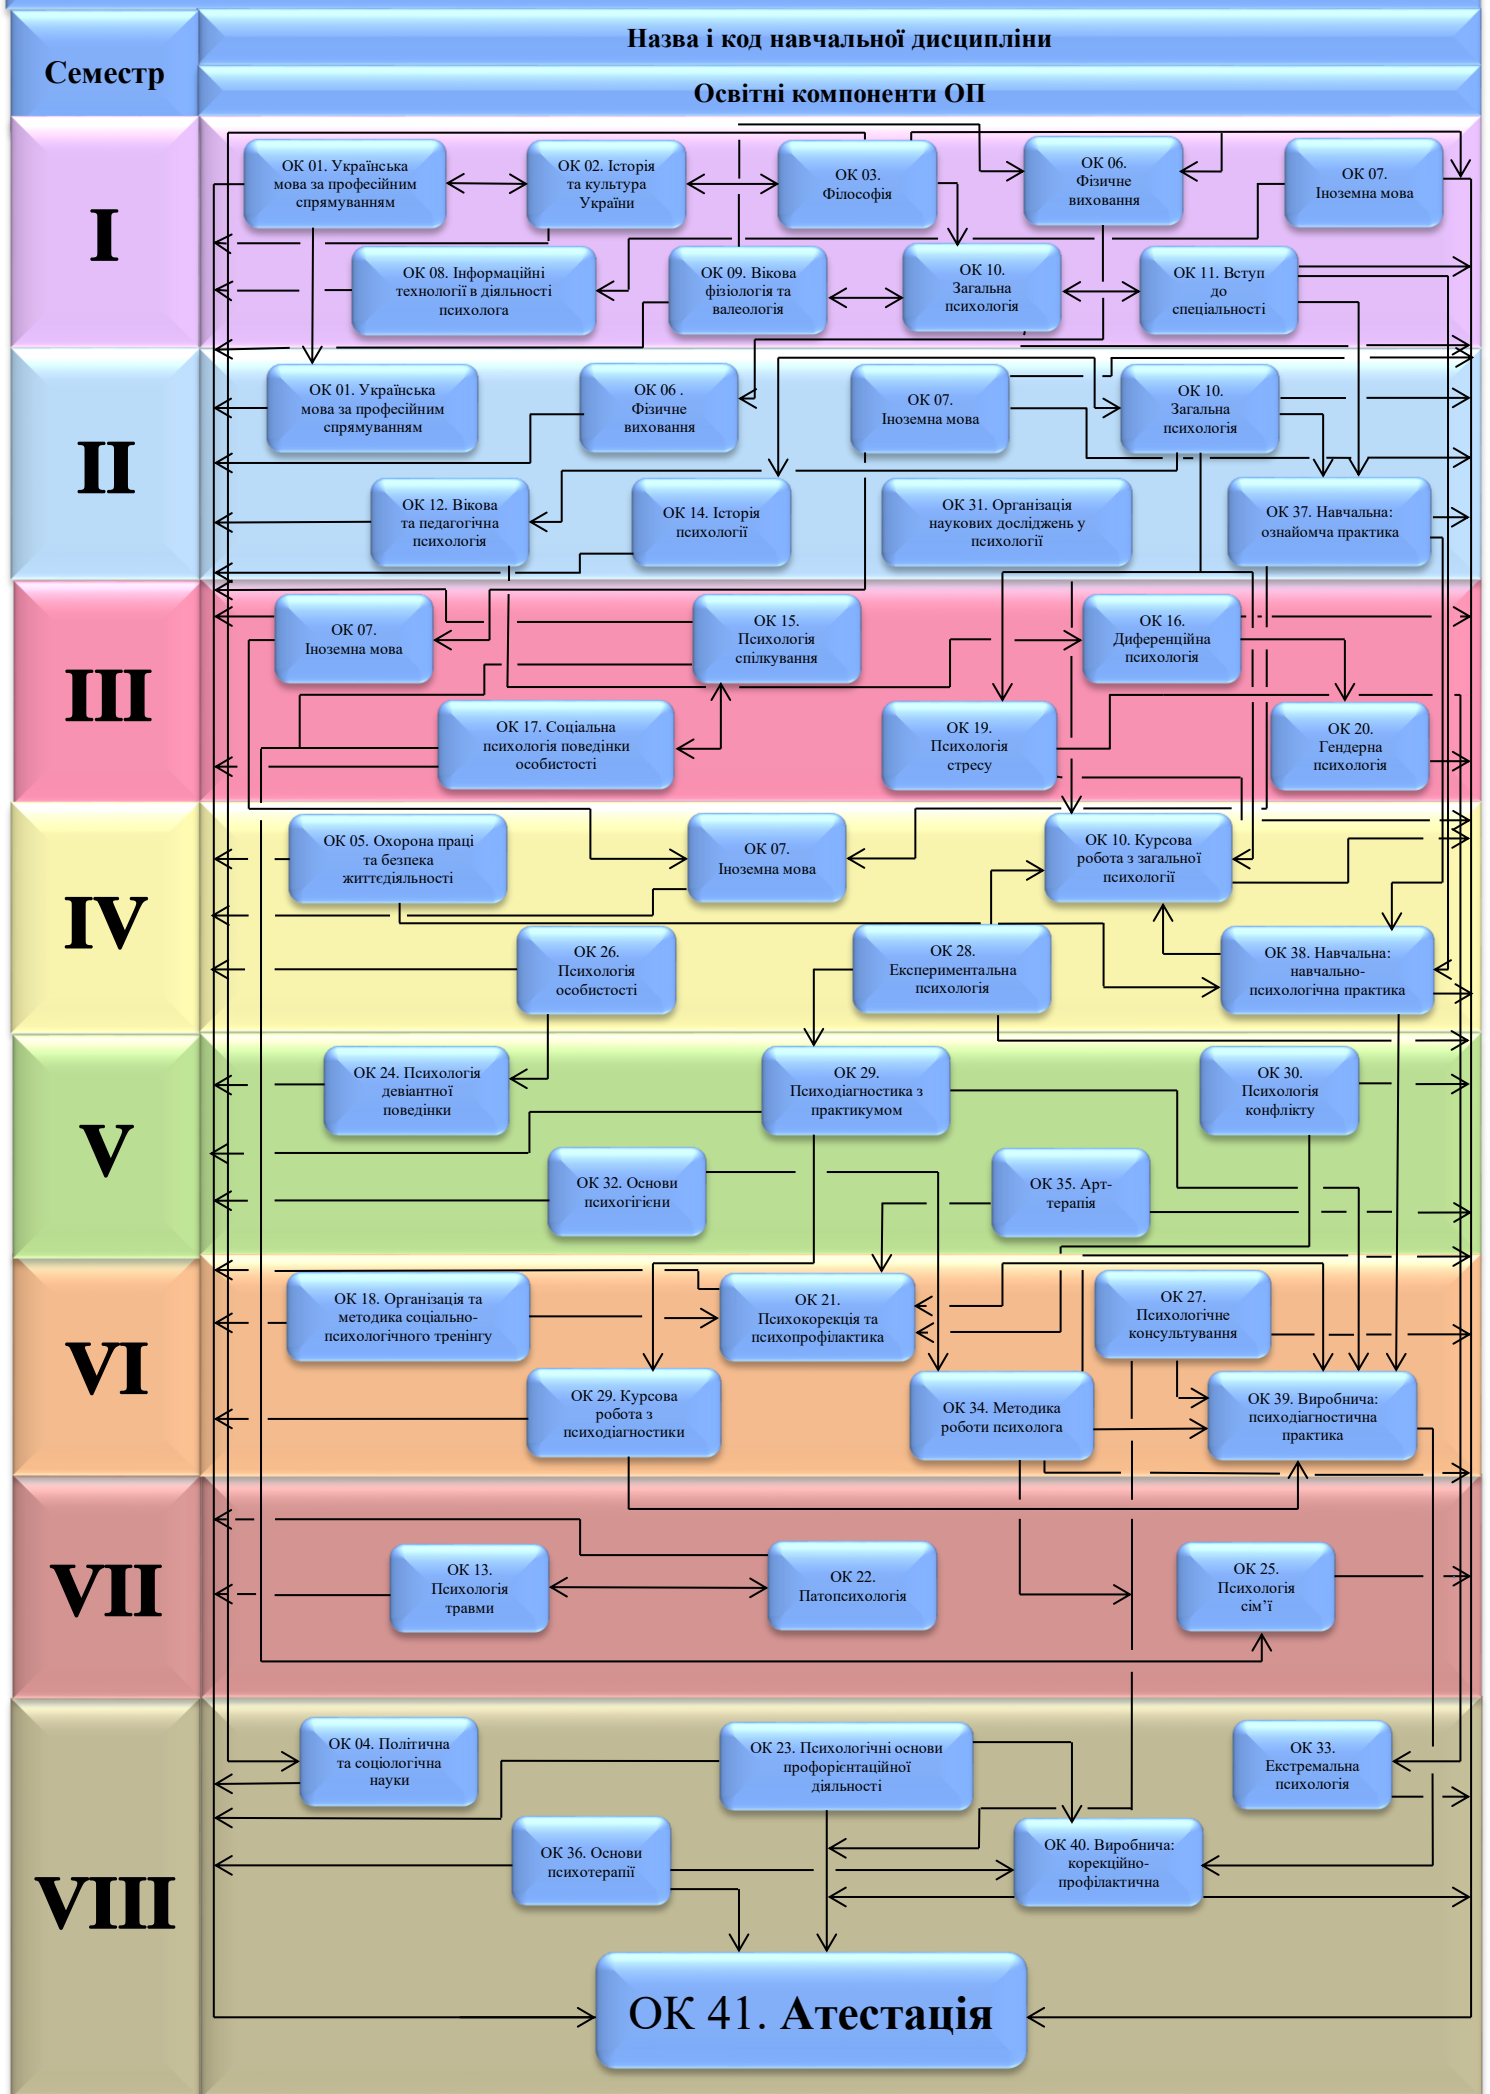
Семестр

Назва і код навчальної дисципліни

Освітні компоненти ОП

I

ОК 01. Українська мова за професійним спрямуванням

ОК 02. Історія та культура України

ОК 03. Філософія

ОК 06. Фізичне виховання

ОК 07. Іноземна мова

ОК 08. Інформаційні технології в діяльності психолога

ОК 09. Вікова фізіологія та валеологія

ОК 10. Загальна психологія

ОК 11. Вступ до спеціальності

II

ОК 01. Українська мова за професійним спрямуванням

ОК 06 . Фізичне виховання

ОК 07. Іноземна мова

ОК 10. Загальна психологія

ОК 12. Вікова та педагогічна психологія

ОК 14. Історія психології

ОК 31. Організація наукових досліджень у психології

ОК 37. Навчальна: ознайомча практика

III

ОК 07. Іноземна мова

ОК 15. Психологія спілкування

ОК 16. Диференційна психологія

ОК 17. Соціальна психологія поведінки особистості

ОК 19. Психологія стресу

ОК 20. Гендерна психологія

IV

ОК 05. Охорона праці та безпека життєдіяльності

ОК 07. Іноземна мова

ОК 10. Курсова робота з загальної психології

ОК 26. Психологія особистості

ОК 28. Експериментальна психологія

ОК 38. Навчальна: навчально-психологічна практика

V

ОК 24. Психологія девіантної поведінки

ОК 29. Психодіагностика з практикумом

ОК 30. Психологія конфлікту

ОК 32. Основи психогігієни

ОК 35. Арт-терапія

VI

ОК 18. Організація та методика соціально-психологічного тренінгу

ОК 21. Психокорекція та психопрофілактика

ОК 27. Психологічне консультування

ОК 29. Курсова робота з психодіагностики

ОК 34. Методика роботи психолога

ОК 39. Виробнича: психодіагностична практика

VII

ОК 13. Психологія травми

ОК 22. Патопсихологія

ОК 25. Психологія сім’ї

VIII

ОК 04. Політична та соціологічна науки

ОК 23. Психологічні основи профорієнтаційної діяльності

ОК 33. Екстремальна психологія

ОК 36. Основи психотерапії

ОК 40. Виробнича: корекційно-профілактична

ОК 41. Атестація